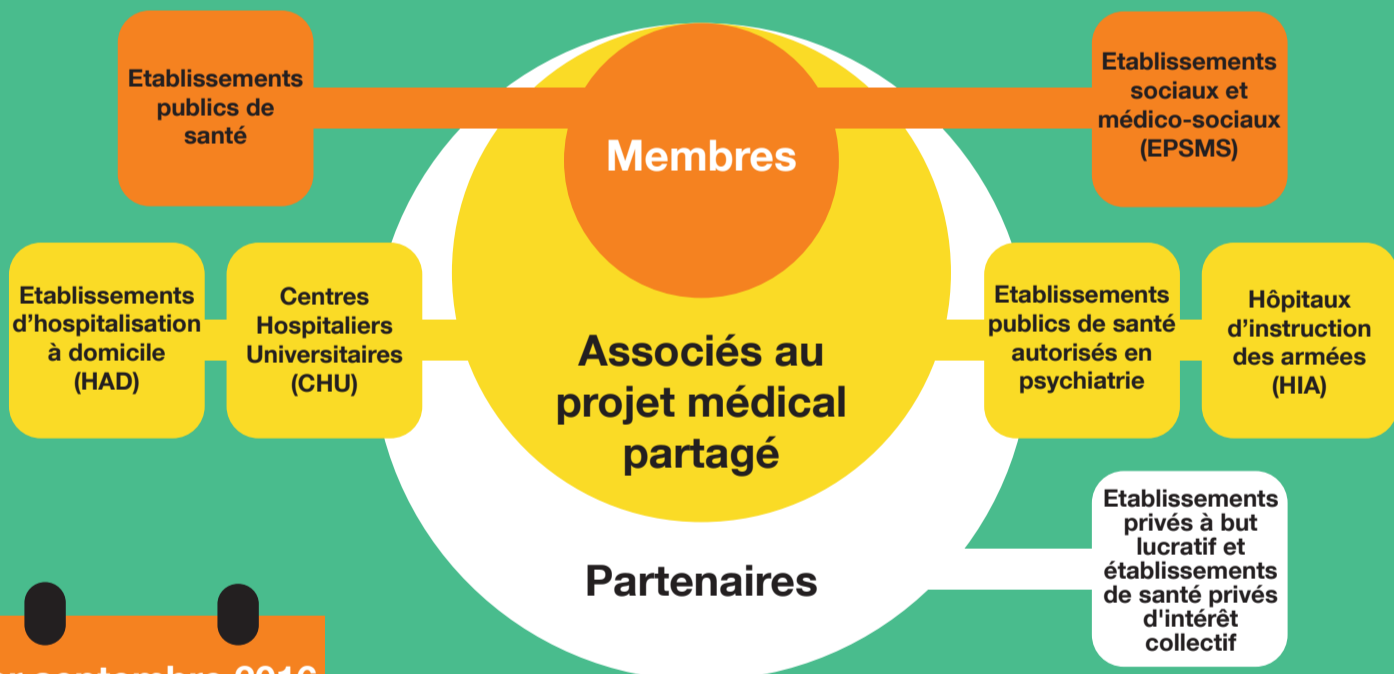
Etablissements publics de santé

Membres

Etablissements sociaux et médico-sociaux (EPSMS)

Etablissements d'hospitalisation à domicile (HAD)

Centres Hospitaliers Universitaires (CHU)

Associés au projet médical partagé

Etablissements publics de santé autorisés en psychiatrie

Hôpitaux d'instruction des armées (HIA)

Partenaires

Etablissements privés à but lucratif et établissements de santé privés d'intérêt collectif

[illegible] septembre 2016